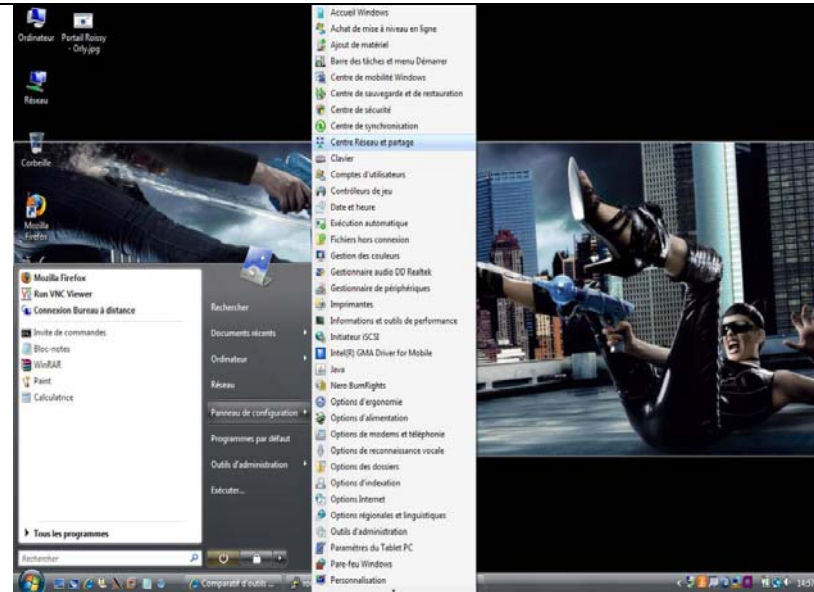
Ordinateur
Portail Roissy - Orly.jpg
Réseau
Corbeille
Mozilla Firefox

Mozilla Firefox
Run VNC Viewer
Connexion Bureau à distance
Invite de commandes
Bloc-notes
WinRAR
Paint
Calculatrice
Tous les programmes
Rechercher

Rechercher
Documents récents
Ordinateur
Réseau
Panneau de configuration
Programmes par défaut
Outils d'administration
Exécuter...

Accueil Windows
Achat de mise à niveau en ligne
Ajout de matériel
Barre des tâches et menu Démarrer
Centre de mobilité Windows
Centre de sauvegarde et de restauration
Centre de sécurité
Centre de synchronisation
Centre Réseau et partage
Clavier
Comptes d'utilisateurs
Contrôleurs de jeu
Date et heure
Exécution automatique
Fichiers hors connexion
Gestion des couleurs
Gestionnaire audio DD Realtek
Gestionnaire de périphériques
Imprimantes
Informations et outils de performance
Initiateur iSCSI
Intel(R) GMA Driver for Mobile
Java
Nero BurnRights
Options d'ergonomie
Options d'alimentation
Options de modems et téléphonie
Options de reconnaissance vocale
Options des dossiers
Options d'indexation
Options Internet
Options régionales et linguistiques
Outils d'administration
Paramètres du Tablet PC
Pare-feu Windows
Personnalisation

Comparatif d'outils ...
14:57